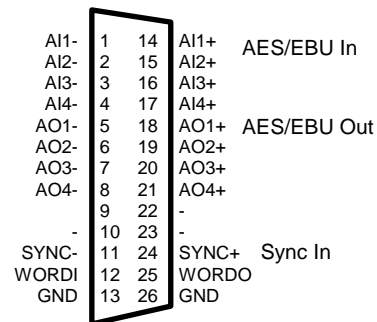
AI1- 1 14 AI1+ AES/EBU In
AI2- 2 15 AI2+
AI3- 3 16 AI3+
AI4- 4 17 AI4+
AO1- 5 18 AO1+ AES/EBU Out
AO2- 6 19 AO2+
AO3- 7 20 AO3+
AO4- 8 21 AO4+
9 22 -
- 10 23 -
SYNC- 11 24 SYNC+ Sync In
WORDI 12 25 WORDO
GND 13 26 GND